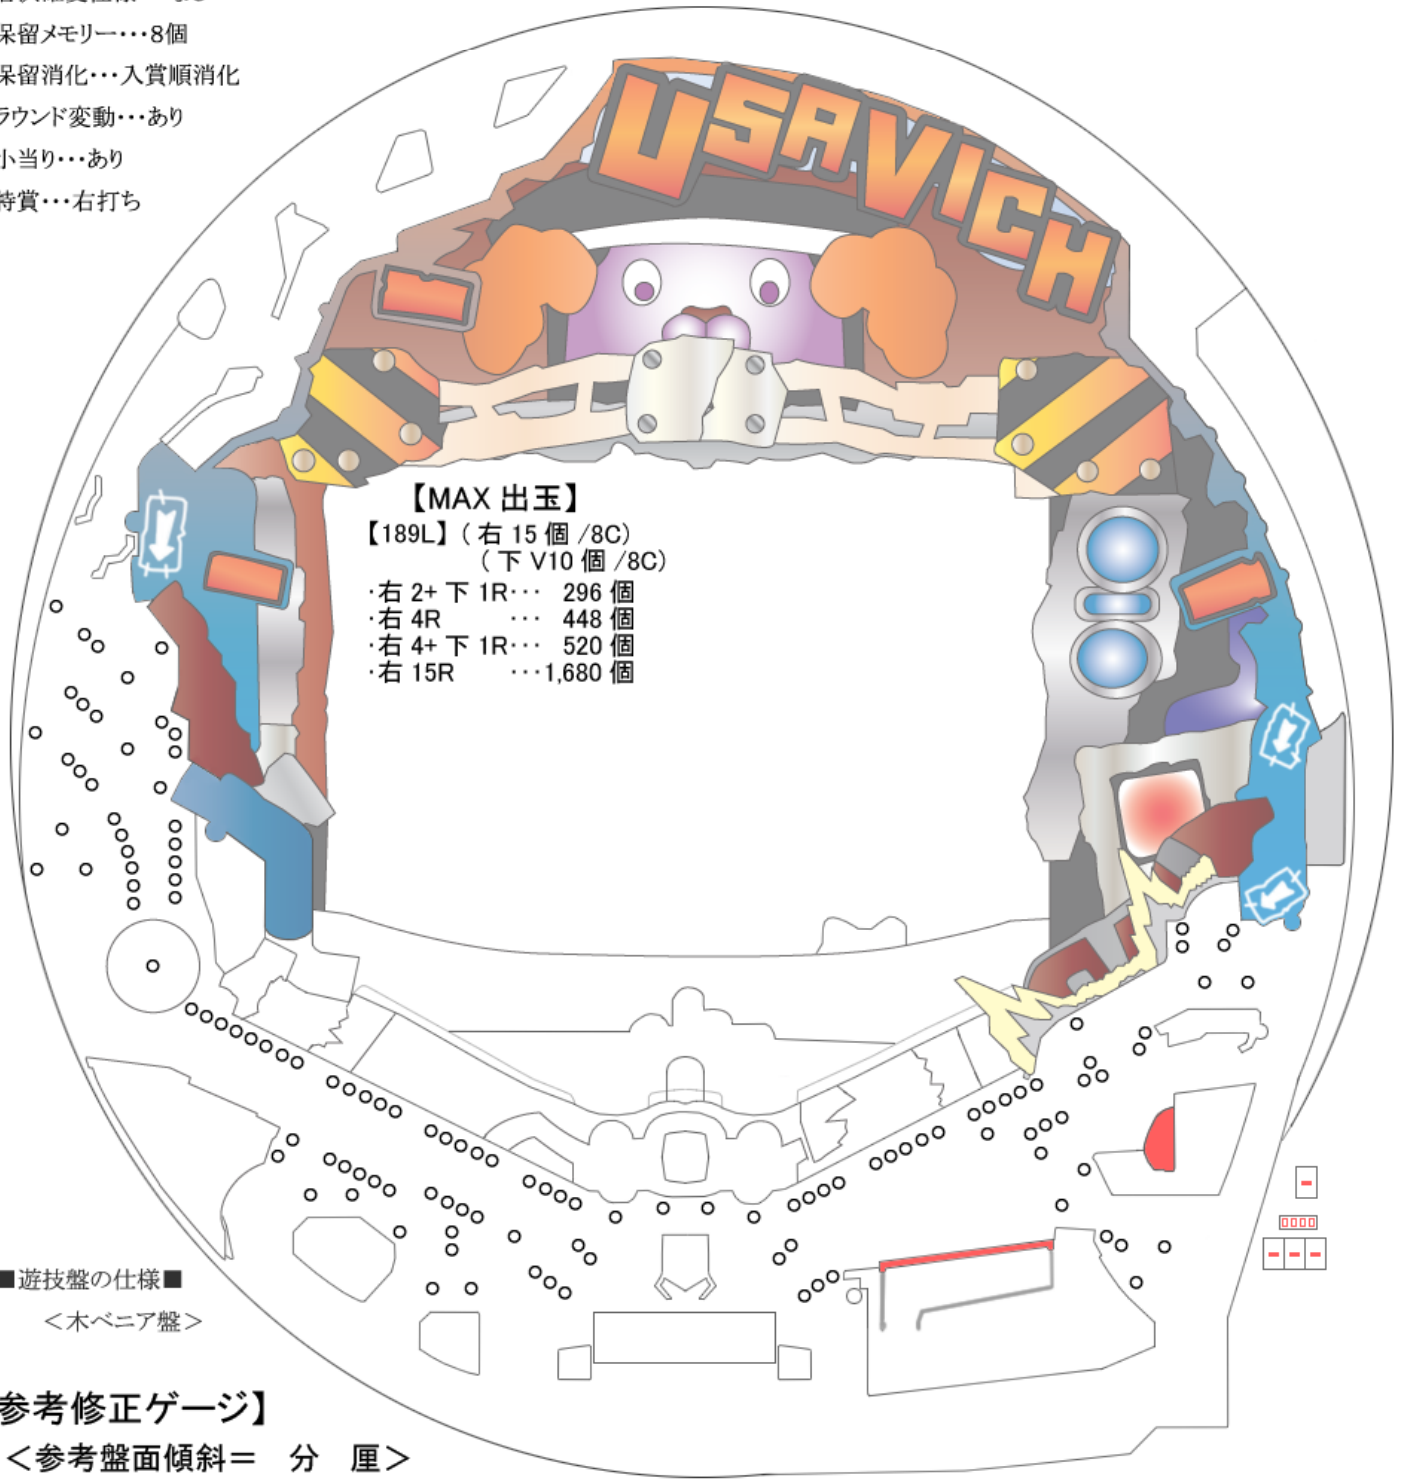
呆留メモリー・・・8個
呆留消化・・・入賞順消化
ラウンド変動・・・あり
小当り・・・あり
持賞・・・右打ち

USAVICH

【MAX 出玉】
【189L】(右 15 個 /8C)
(下 V10 個 /8C)
·右 2+ 下 1R··· 296 個
·右 4R ··· 448 個
·右 4+ 下 1R··· 520 個
·右 15R ···1,680 個

■遊技盤の仕様■
<木ベニア盤>

参考修正ゲージ】
<参考盤面傾斜＝ 分 厘>